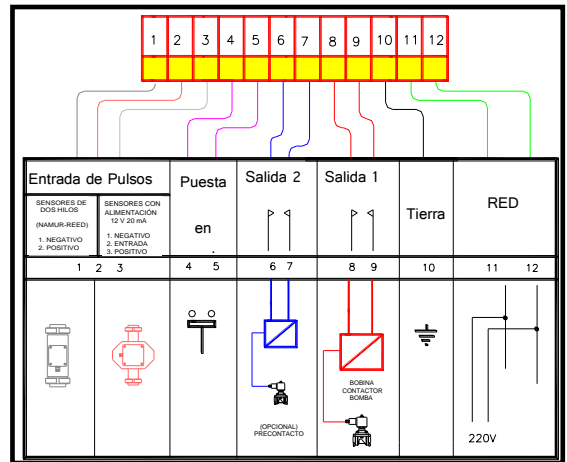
1 2 3 4 5 6 7 8 9 10 11 12

Entrada de Pulsos

SENSORES DE DOS HILOS

(NAMUR-REED)

1. NEGATIVO
2. POSITIVO

SENSORES CON ALIMENTACIÓN 12 V 20 mA

1. NEGATIVO
2. ENTRADA
3. POSITIVO

Puesta en

Salida 2

Salida 1

Tierra

RED

1 2 3 4 5 6 7 8 9 10 11 12

(OPCIONAL) PRECONTACTO

BOBINA CONTACTOR BOMBA

220V